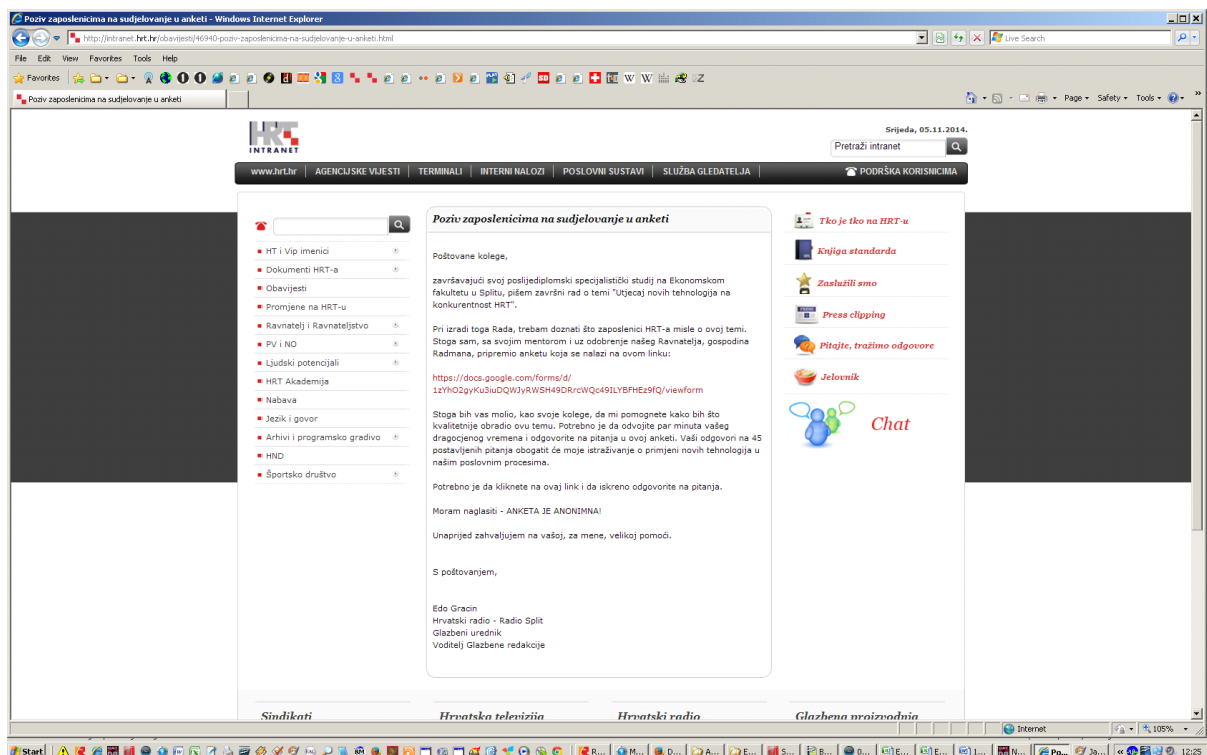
Poziv zaposlenicima na sudjelovanje u anketi - Windows Internet Explorer

http://intranet.hrt.hr/obavijesti/46940-poziv-zaposlenicima-na-sudjelovanje-u-anketi.html

Live Search

File Edit View Favorites Tools Help

Favorites

Poziv zaposlenicima na sudjelovanje u anketi

Page Safety Tools

HRT INTRANET

Srijeda, 05.11.2014.

Pretraži intranet

www.hrt.hr | AGENCIJSKE VIJESTI | TERMINALI | INTERNI NALOZI | POSLOVNI SUSTAVI | SLUŽBA GLEDATELJA | PODRŠKA KORISNICIMA

HT i Vip imenici
Dokumenti HRT-a
Obavijesti
Promjene na HRT-u
Ravnatelj i Ravnateljstvo
PV i NO
Ljudski potencijali
HRT Akademija
Nabava
Jezik i govor
Arhivi i programsko gradivo
HND
Športsko društvo

Poziv zaposlenicima na sudjelovanje u anketi

Poštovane kolege,

završavajući svoj poslijediplomski specijalistički studij na Ekonomskom fakultetu u Splitu, pišem završni rad o temi "Utjecaj novih tehnologija na konkurentnost HRT".

Pri izradi toga Rada, trebam doznati što zaposlenici HRT-a misle o ovoj temi. Stoga sam, sa svojim mentorom i uz odobrenje našeg Ravnatelja, gospodina Radmana, pripremio anketu koja se nalazi na ovom linku:

https://docs.google.com/forms/d/1zYhO2gyKu3iuDQWJyRWSH49DRrcWQc49ILYBFHEz9fQ/viewform

Stoga bih vas molio, kao svoje kolege, da mi pomognete kako bih što kvalitetnije obradio ovu temu. Potrebno je da odvojite par minuta vašeg dragocjenog vremena i odgovorite na pitanja u ovoj anketi. Vaši odgovori na 45 postavljenih pitanja obogatit će moje istraživanje o primjeni novih tehnologija u našim poslovnim procesima.

Potrebno je da kliknete na ovaj link i da iskreno odgovorite na pitanja.

Moram naglasiti - ANKETA JE ANONIMNA!

Unaprijed zahvaljujem na vašoj, za mene, velikoj pomoći.

S poštovanjem,

Edo Gracin
Hrvatski radio - Radio Split
Glazbeni urednik
Voditelj Glazbene redakcije

Tko je tko na HRT-u
Knjiga standarda
Zaslužili smo
Press clipping
Pitajte, tražimo odgovore
Jelovnik
Chat

Sindikati
Hrvatska televizija
Hrvatski radio
Glazbena proizvodnja

Internet
105%
Start
12:25